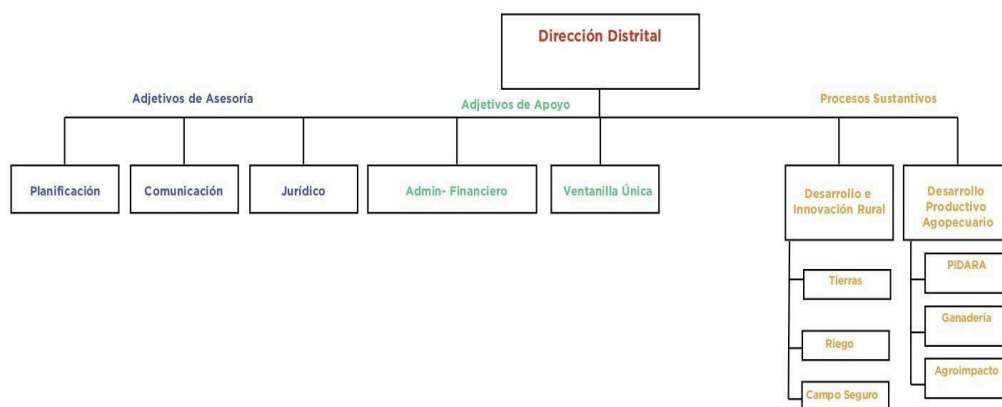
Dirección Distrital

Adjetivos de Asesoría

Adjetivos de Apoyo

Procesos Sustantivos

Planificación

Comunicación

Jurídico

Admin- Financiero

Ventanilla Única

Desarrollo e Innovación Rural

Desarrollo Productivo Agopecuario

Tierras

Riego

Campo Seguro

PIDARA

Ganadería

Agroimpacto